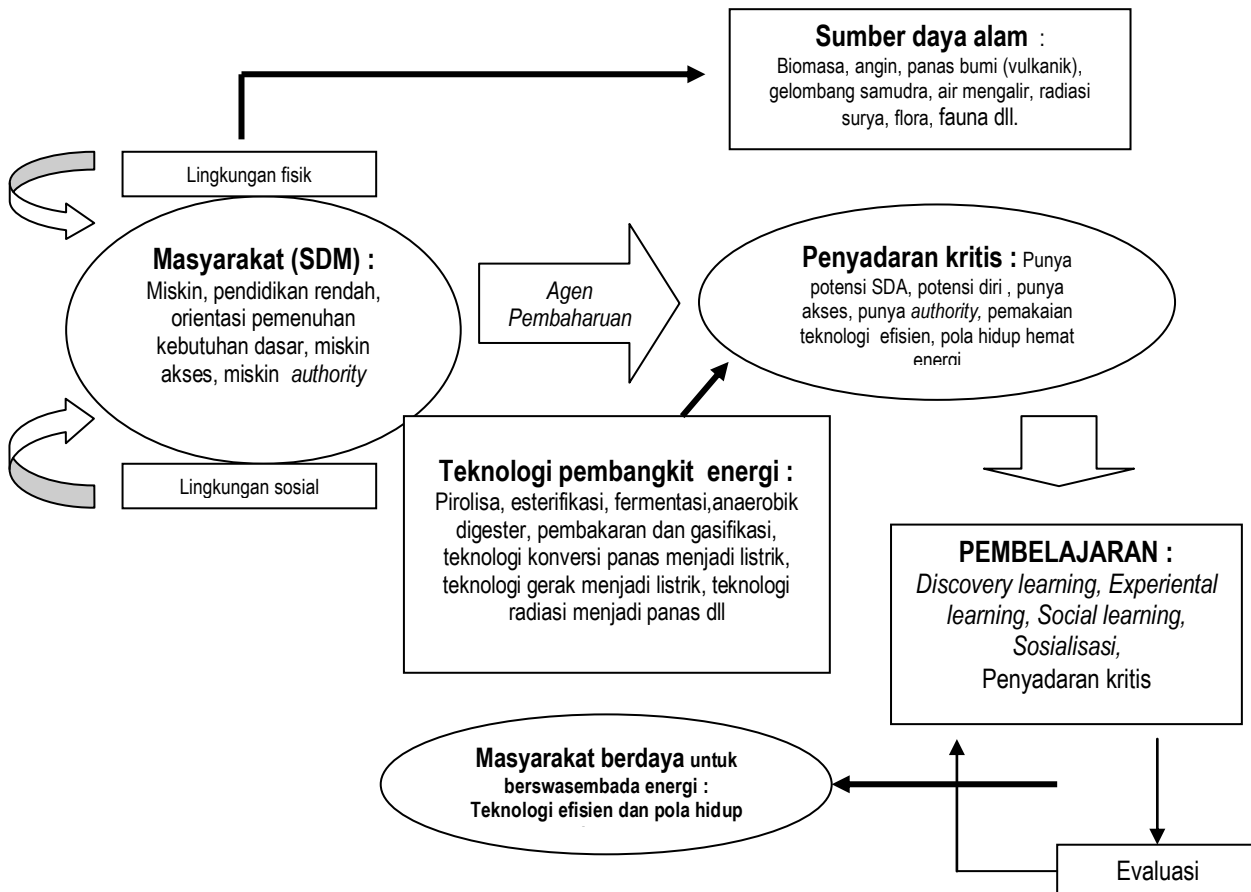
**Sumber daya alam** :
Biomasa, angin, panas bumi (vulkanik), gelombang samudra, air mengalir, radiasi surya, flora, fauna dll.

Lingkungan fisik

**Masyarakat (SDM) :**
Miskin, pendidikan rendah, orientasi pemenuhan kebutuhan dasar, miskin akses, miskin *authority*

*Agen Pembaharuan*

**Penyadaran kritis :** Punya potensi SDA, potensi diri , punya akses, punya *authority,* pemakaian teknologi efisien, pola hidup hemat energi

Lingkungan sosial

**Teknologi pembangkit energi :**
Pirolisa, esterifikasi, fermentasi,anaerobik digester, pembakaran dan gasifikasi, teknologi konversi panas menjadi listrik, teknologi gerak menjadi listrik, teknologi radiasi menjadi panas dll

**PEMBELAJARAN :**
*Discovery learning, Experiental learning, Social learning, Sosialisasi,*
Penyadaran kritis

**Masyarakat berdaya untuk berswasembada energi :**
**Teknologi efisien dan pola hidup**

Evaluasi